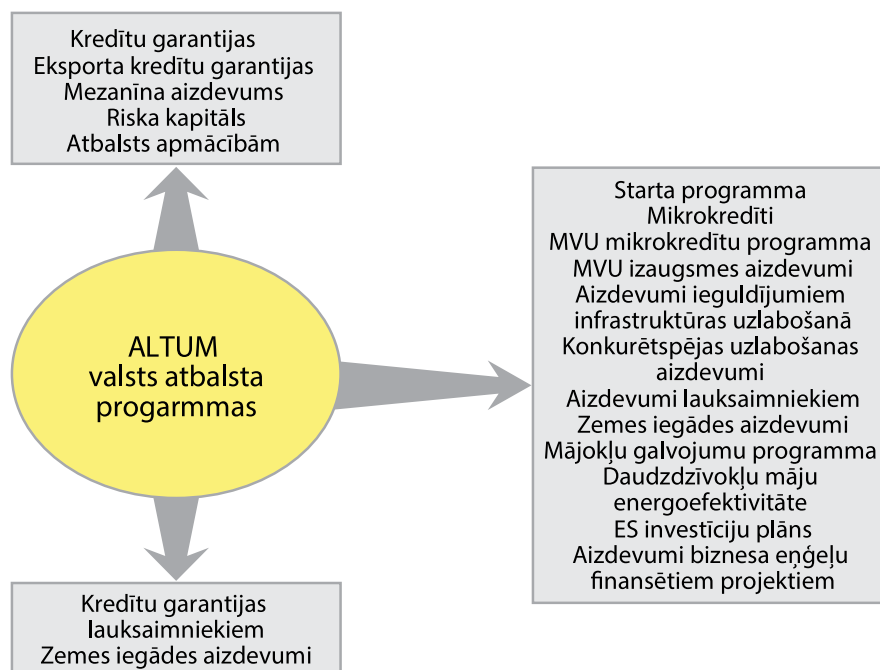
Kredītu garantijas
Eksporta kredītu garantijas
Mezanīna aizdevums
Riska kapitāls
Atbalsts apmācībām

ALTUM
valsts atbalsta
programmas

Starta programma
Mikrokredīti
MVU mikrokredītu programma
MVU izaugsmes aizdevumi
Aizdevumi ieguldījumiem infrastruktūras uzlabošanā
Konkurētspējas uzlabošanas aizdevumi
Aizdevumi lauksaimniekiem
Zemes iegādes aizdevumi
Mājokļu galvojumu programma
Daudzdzīvokļu māju energoefektivitāte
ES investīciju plāns
Aizdevumi biznesa eņģeļu finansētiem projektiem

Kredītu garantijas
lauksaimniekiem
Zemes iegādes aizdevumi